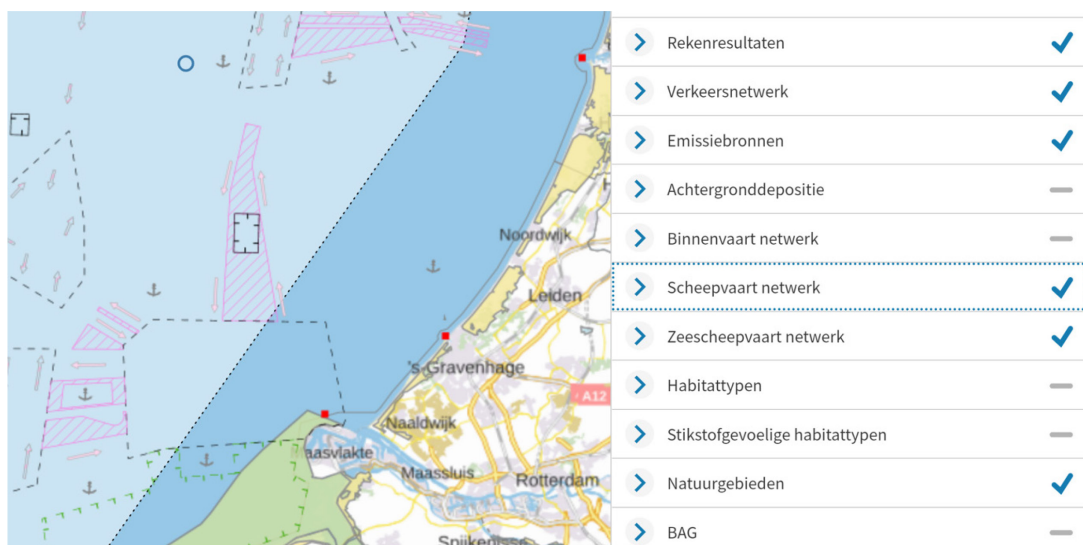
Noordwijk
Leiden
's-Gravenhage
A12
Naaldwijk
aasvlakte
Maassluis
Rotterdam
Spijkeniss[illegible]

Rekenresultaten
Verkeersnetwerk
Emissiebronnen
Achtergronddepositie
Binnenvaart netwerk
Scheepvaart netwerk
Zeescheepvaart netwerk
Habitattypen
Stikstofgevoelige habitattypen
Natuurgebieden
BAG